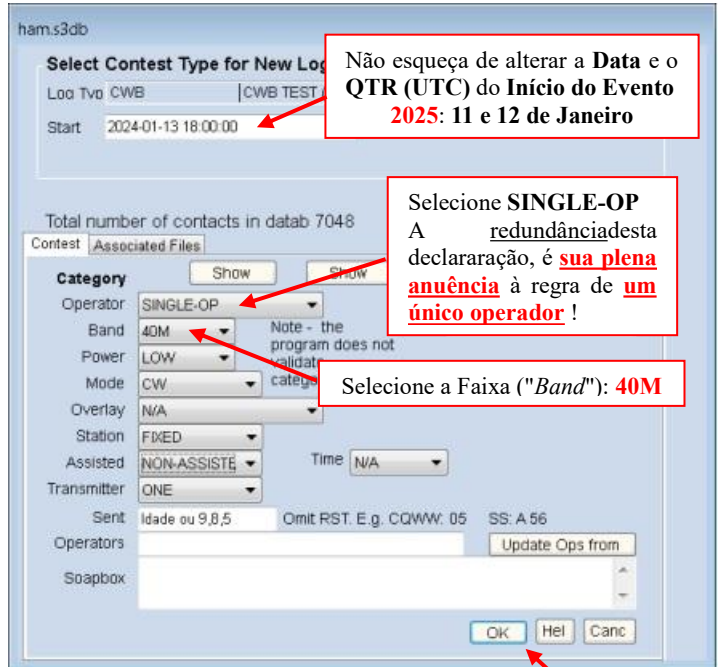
ham.s3db

Select Contest Type for New Lo

Log Typ CWB | CWB TEST

Start 2024-01-13 18:00:00

Não esqueça de alterar a **Data** e o **QTR (UTC)** do **Início do Evento 2025**: **11 e 12 de Janeiro**

Total number of contacts in datab 7048

Contest | Associated Files

Selecione **SINGLE-OP**
A redundânciadesta declararação, é **sua plena anuência** à regra de **um único operador** !

Category

Show | Show

Operator SINGLE-OP

Band 40M

Note - the program does not validate categ

Power LOW

Mode CW

Selecione a Faixa ("*Band*"): **40M**

Overlay N/A

Station FIXED

Assisted NON-ASSISTE

Time N/A

Transmitter ONE

Sent Idade ou 9,8,5 Omit RST. E.g. CQWW: 05 SS: A 56

Operators

Update Ops from

Soapbox

OK | Hel | Canc